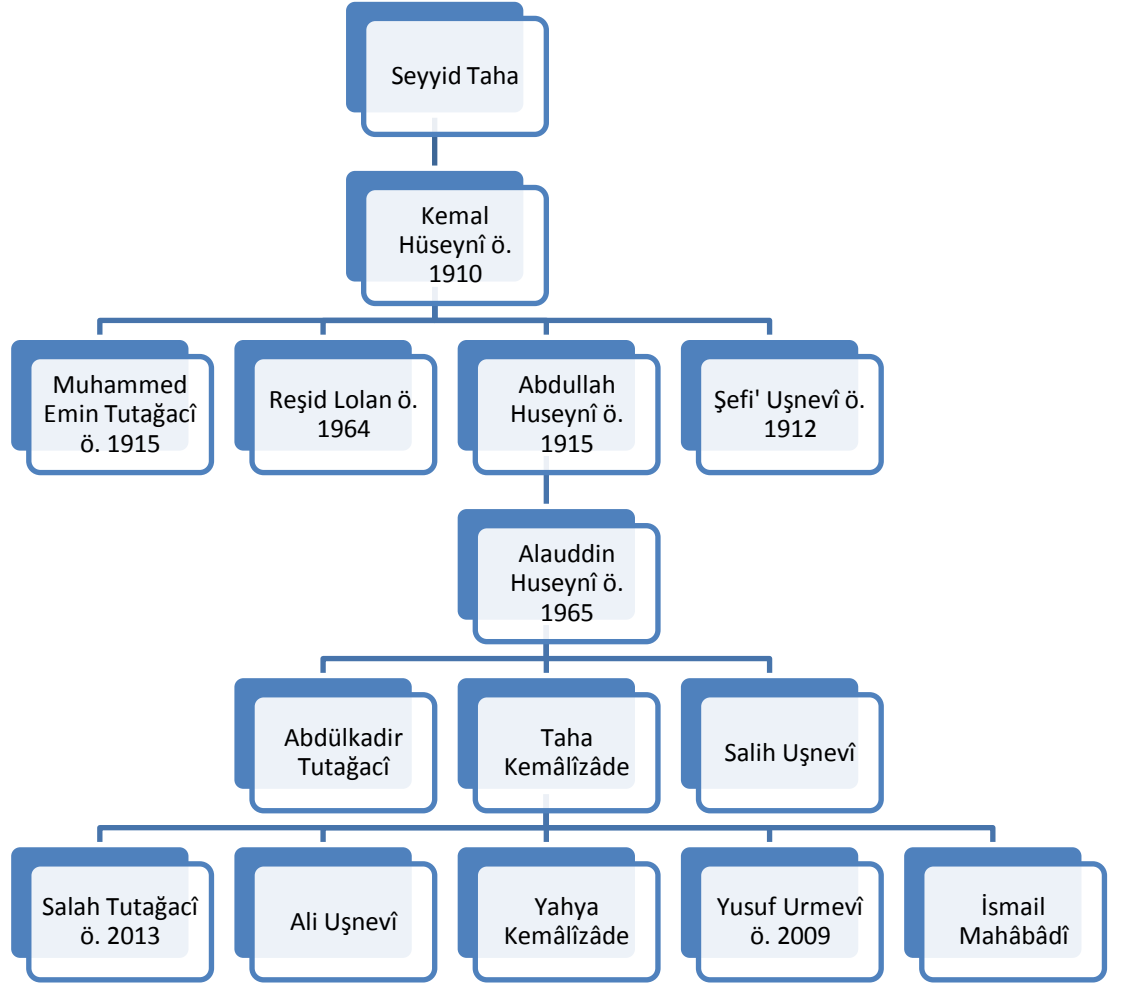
Seyyid Taha

Kemal Hüseynî ö. 1910

Muhammed Emin Tutağacî ö. 1915

Reşid Lolan ö. 1964

Abdullah Huseynî ö. 1915

Şefi' Uşnevî ö. 1912

Alauddin Huseynî ö. 1965

Abdülkadir Tutağacî

Taha Kemâlîzâde

Salih Uşnevî

Salah Tutağacî ö. 2013

Ali Uşnevî

Yahya Kemâlîzâde

Yusuf Urmevî ö. 2009

İsmail Mahâbâdî